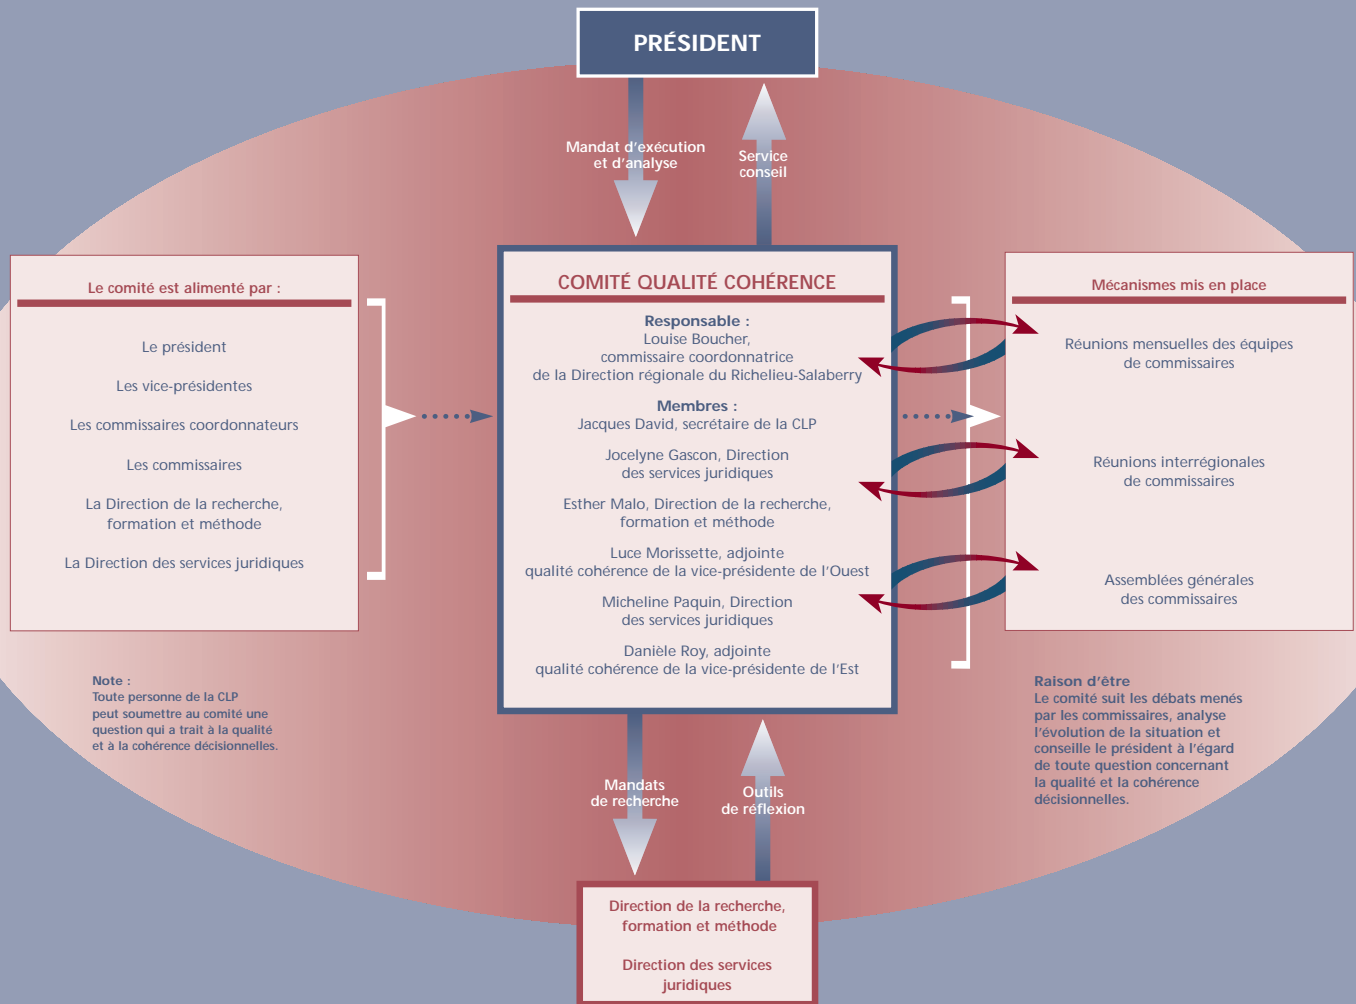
PRÉSIDENT

Mandat d'exécution et d'analyse

Service conseil

Le comité est alimenté par :

Le président

Les vice-présidentes

Les commissaires coordonnateurs

Les commissaires

La Direction de la recherche, formation et méthode

La Direction des services juridiques

COMITÉ QUALITÉ COHÉRENCE

Responsable :
Louise Boucher,
commissaire coordonnatrice
de la Direction régionale du Richelieu-Salaberry

Membres :
Jacques David, secrétaire de la CLP

Jocelyne Gascon, Direction des services juridiques

Esther Malo, Direction de la recherche, formation et méthode

Luce Morissette, adjointe qualité cohérence de la vice-présidente de l'Ouest

Micheline Paquin, Direction des services juridiques

Danièle Roy, adjointe qualité cohérence de la vice-présidente de l'Est

Mécanismes mis en place

Réunions mensuelles des équipes de commissaires

Réunions interrégionales de commissaires

Assemblées générales des commissaires

Note :
Toute personne de la CLP peut soumettre au comité une question qui a trait à la qualité et à la cohérence décisionnelles.

Raison d'être
Le comité suit les débats menés par les commissaires, analyse l'évolution de la situation et conseille le président à l'égard de toute question concernant la qualité et la cohérence décisionnelles.

Mandats de recherche

Outils de réflexion

Direction de la recherche, formation et méthode

Direction des services juridiques